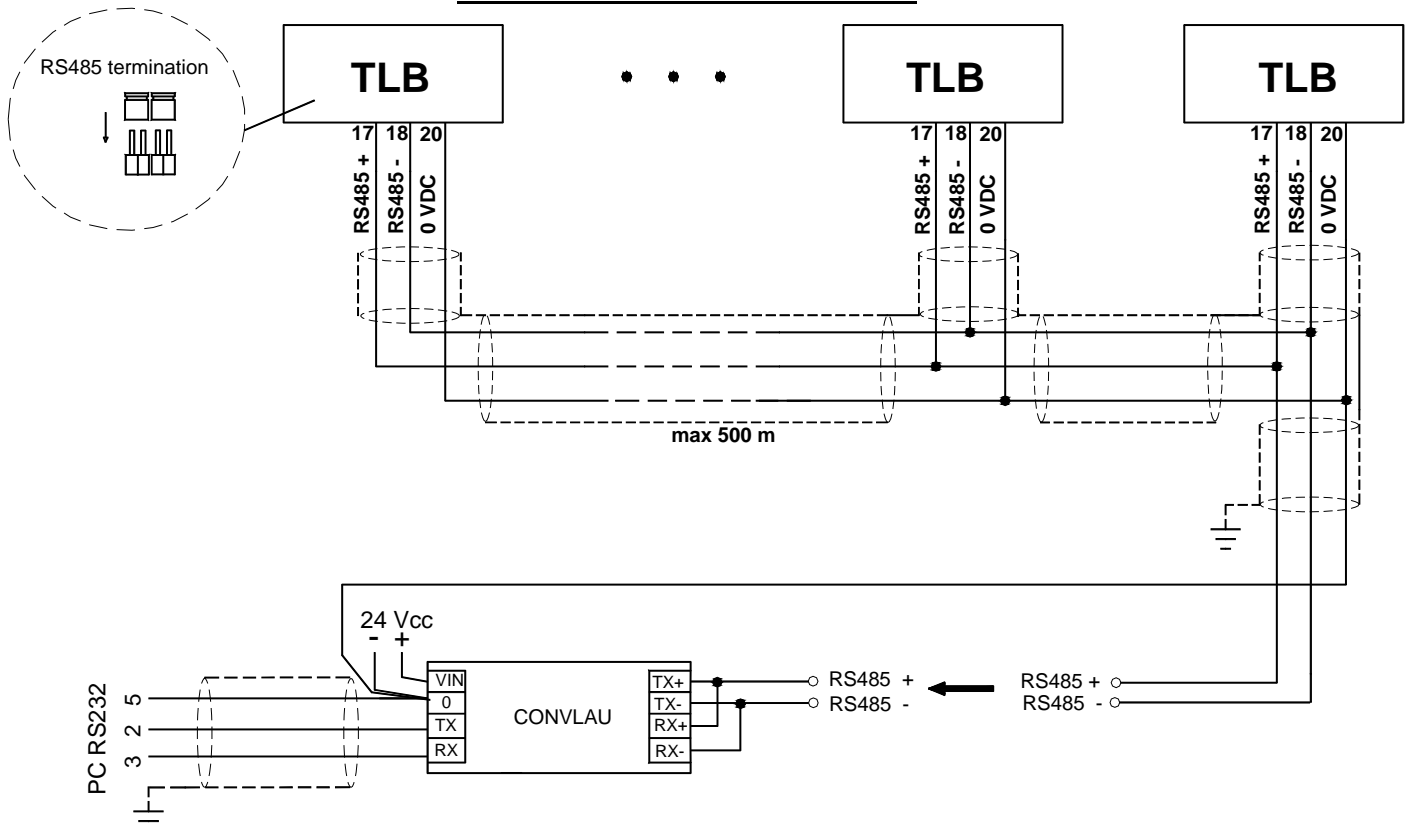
RS485 termination

TLB

17 18 20

RS485 + RS485 - 0 VDC

TLB

17 18 20

RS485 + RS485 - 0 VDC

TLB

17 18 20

RS485 + RS485 - 0 VDC

max 500 m

24 Vcc
- +

PC RS232
5
2
3

VIN
0
TX
RX

CONVLAU

TX+
TX-
RX+
RX-

RS485 +
RS485 -

RS485 +
RS485 -